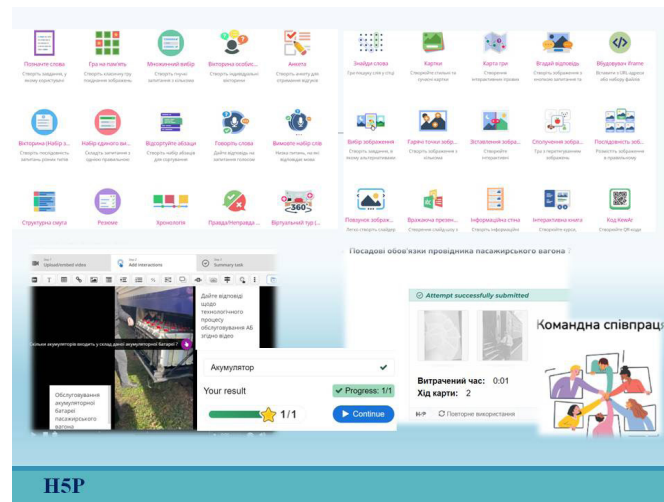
Позначте слова
Створіть завдання, у якому користувачі

Гра на пам'ять
Створіть класичну гру підбирання зображень

Множинний вибір
Створіть гнучкі запитання з кількома

Вікторина особистості
Створіть індивідуальні вікторини

Анкета
Створіть анкету для отримання відгуків

Знайди слова
Гра пошуку слів у сітці

Картки
Створюйте стильні та сучасні картки

Карта гри
Створення інтерактивних проектів

Вгадай відповідь
Створіть зображення з кількома запитаннями

Вбудувати Iframe
Вставити з URL-адреси або набору файлів

Вікторина (Набір з...
Створіть послідовність запитань різних типів

Набір одного ви...
Складіть запитання з одною правильною

Відгадуйте абзаци
Створіть набір абзаців для сортування

Говоріть слова
Дайте відповідь на запитання голосом

Вимовте набір слів
Низка питань, на які відповідає мова

Вибір зображення
Створіть завдання, в якому альтернативами

Гарячі точки зобр...
Створіть зображення з кількома

Зіставлення зобра...
Створіть інтерактивні

Сполучення зобра...
Гра з перетягуванням зображень

Послідовність зоб...
Розташуйте зображення в правильному

Структурна смуга

Резюме

Хронологія

Правда/Неправда ...

Віртуальний тур (...

Пошукові зображ...

Вражаюча презен...

Інформаційна стіна

Інтерактивна книга

Код KewAr

Step 1
Upload/embed video

Step 2
Add interactions

Step 3
Summary task

Дайте відповідь щодо технологічного процесу обслуговування АБ згідно відео

Обслуговування акумуляторної батареї пасажирського вагона

Акумулятор

Your result

Progress: 1/1

1/1

Continue

Посадові обов'язки провідника пасажирського вагона

Attempt successfully submitted

Витрачений час: 0:01
Хід карти: 2

Повторне використання

Командна співпраця

H5P